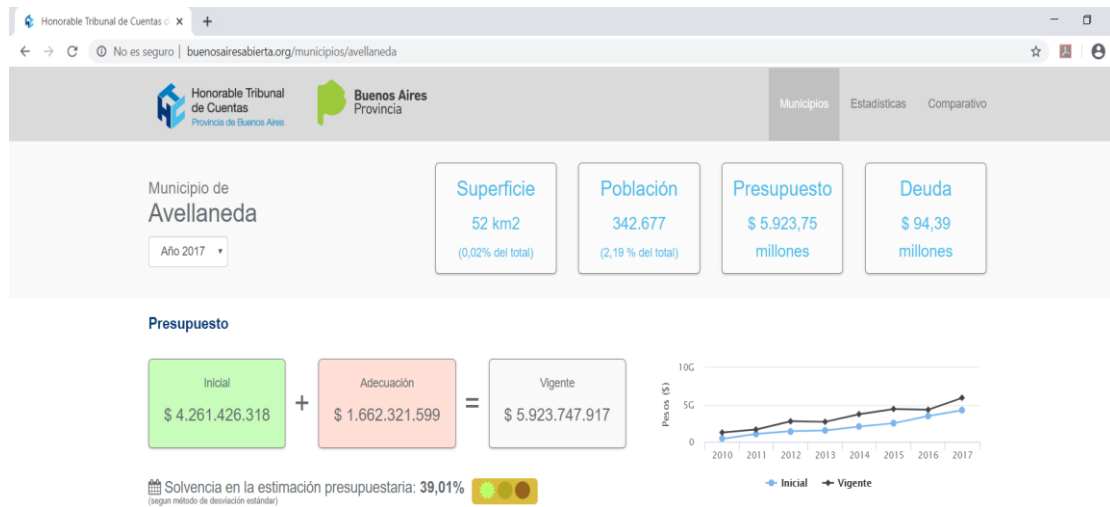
Honorable Tribunal de Cuentas d ×
+

No es seguro | buenosairesabierta.org/municipios/avellaneda

Honorable Tribunal de Cuentas
Provincia de Buenos Aires

Buenos Aires
Provincia

Municipios
Estadísticas
Comparativo

Municipio de
Avellaneda

Año 2017

Superficie
52 km2
(0,02% del total)

Población
342.677
(2,19 % del total)

Presupuesto
$ 5.923,75
millones

Deuda
$ 94,39
millones

Presupuesto

Inicial
$ 4.261.426.318

+

Adecuación
$ 1.662.321.599

=

Vigente
$ 5.923.747.917

10G
5G
0
Pesos ($)
2010 2011 2012 2013 2014 2015 2016 2017
Inicial
Vigente

Solvencia en la estimación presupuestaria: 39,01%
(segun método de desviación estándar)